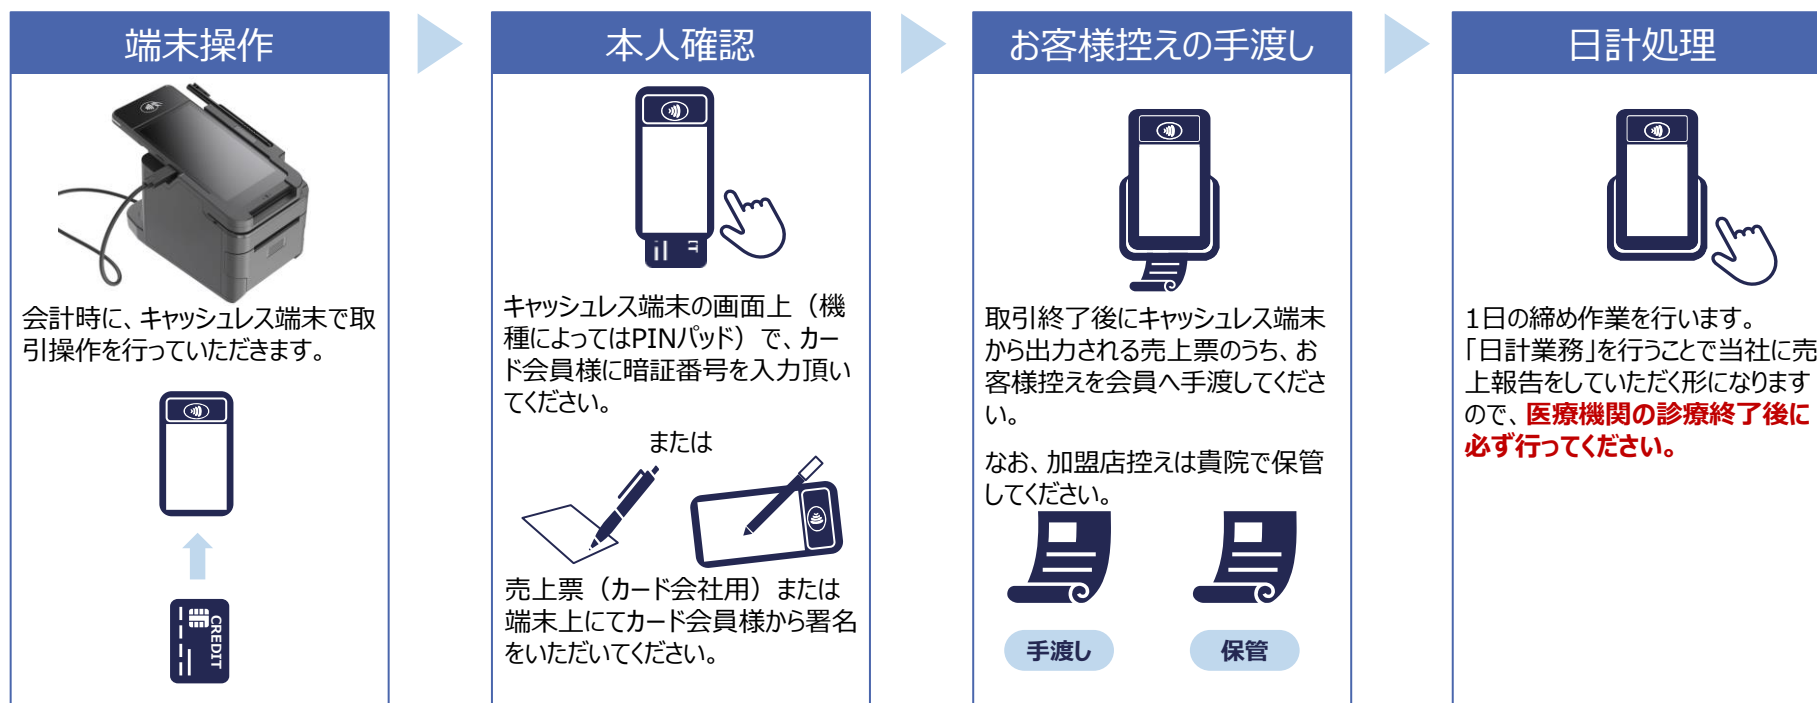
端末操作

会計時に、キャッシュレス端末で取引操作を行っていただきます。

CREDIT

本人確認

キャッシュレス端末の画面上（機種によってはPINパッド）で、カード会員様に暗証番号を入力頂いてください。

または

売上票（カード会社用）または端末上にてカード会員様から署名をいただいてください。

お客様控えの手渡し

取引終了後にキャッシュレス端末から出力される売上票のうち、お客様控えを会員へ手渡してください。

なお、加盟店控えは貴院で保管してください。

手渡し

保管

日計処理

1日の締め作業を行います。
「日計業務」を行うことで当社に売上報告をしていただく形になりますので、医療機関の診療終了後に必ず行ってください。